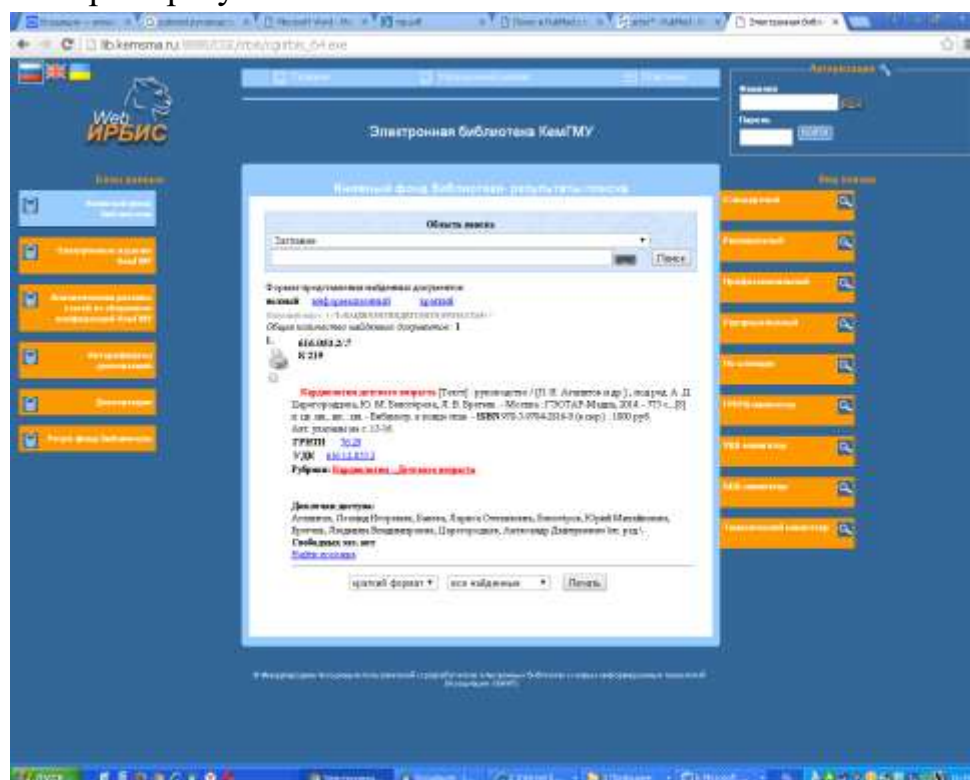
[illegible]
lib.kemsma.ru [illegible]
Web ИРБИС
Электронная библиотека КемГМУ
Авторизация
Фамилия
Пароль
ВОЙТИ
Базы данных
Книжный фонд Библиотеки
Электронные издания КемГМУ
Аналитическая роспись статей из сборников и периодической КемГМУ
Диссертации
Редкий фонд Библиотеки
Книжный фонд Библиотеки: результаты поиска
Область поиска
Заглавие
Поиск
Формат представления найденных документов:
полный информационный краткий
Общее количество найденных документов: 1
1.
616.053.2/.7
К 219
Кардиология детского возраста [Текст] : руководство / [Л. И. Агапитов и др.] ; под ред. А. Д. Царегородцева, Ю. М. Белозерова, Л. В. Брегель. - Москва : ГЭОТАР-Медиа, 2014. - 773 с. [8] л. цв. ил. - Библиогр. в конце глав. - ISBN 978-5-9704-2816-5 (в пер.) : 1800 руб.
ГРНТИ 76.29
УДК 616.12-053.2
Рубрики: Кардиология -- Детского возраста
Доп.точки доступа:
Агапитов, Леонид Игоревич; Бакина, Лариса Степановна; Белозеров, Юрий Михайлович; Брегель, Людмила Владимировна; Царегородцев, Александр Дмитриевич (ред.)
Свободных экз. нет
Найти похожие
краткий формат
все найденные
Печать
Вид поиска
Стандартный
Расширенный
Профессиональный
Предметный
По словарю
ГРНТИ
УДК
ББК
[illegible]
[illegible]